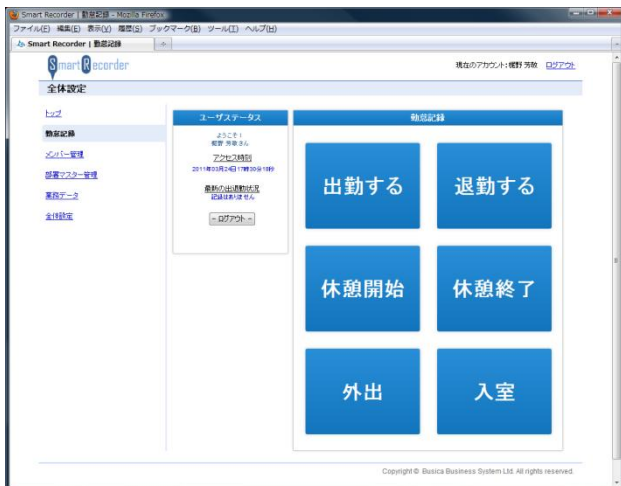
Smart Recorder | 勤怠記録 - Mozilla Firefox
ファイル(F) 編集(E) 表示(V) 履歴(S) ブックマーク(B) ツール(T) ヘルプ(H)
Smart Recorder | 勤怠記録 +

Smart Recorder
現在のアカウント: 蝦野 芳敬 ログアウト
全体設定

トップ
勤怠記録
メンバー管理
部署マスター管理
業務データ
全体設定

ユーザステータス
ようこそ！
蝦野 芳敬さん
アクセス時刻
2011年03月24日17時30分18秒
最新の出退勤状況
記録はありません
- ログアウト -

勤怠記録
出勤する
退勤する
休憩開始
休憩終了
外出
入室

Copyright © Busica Business System Ltd. All rights reserved.